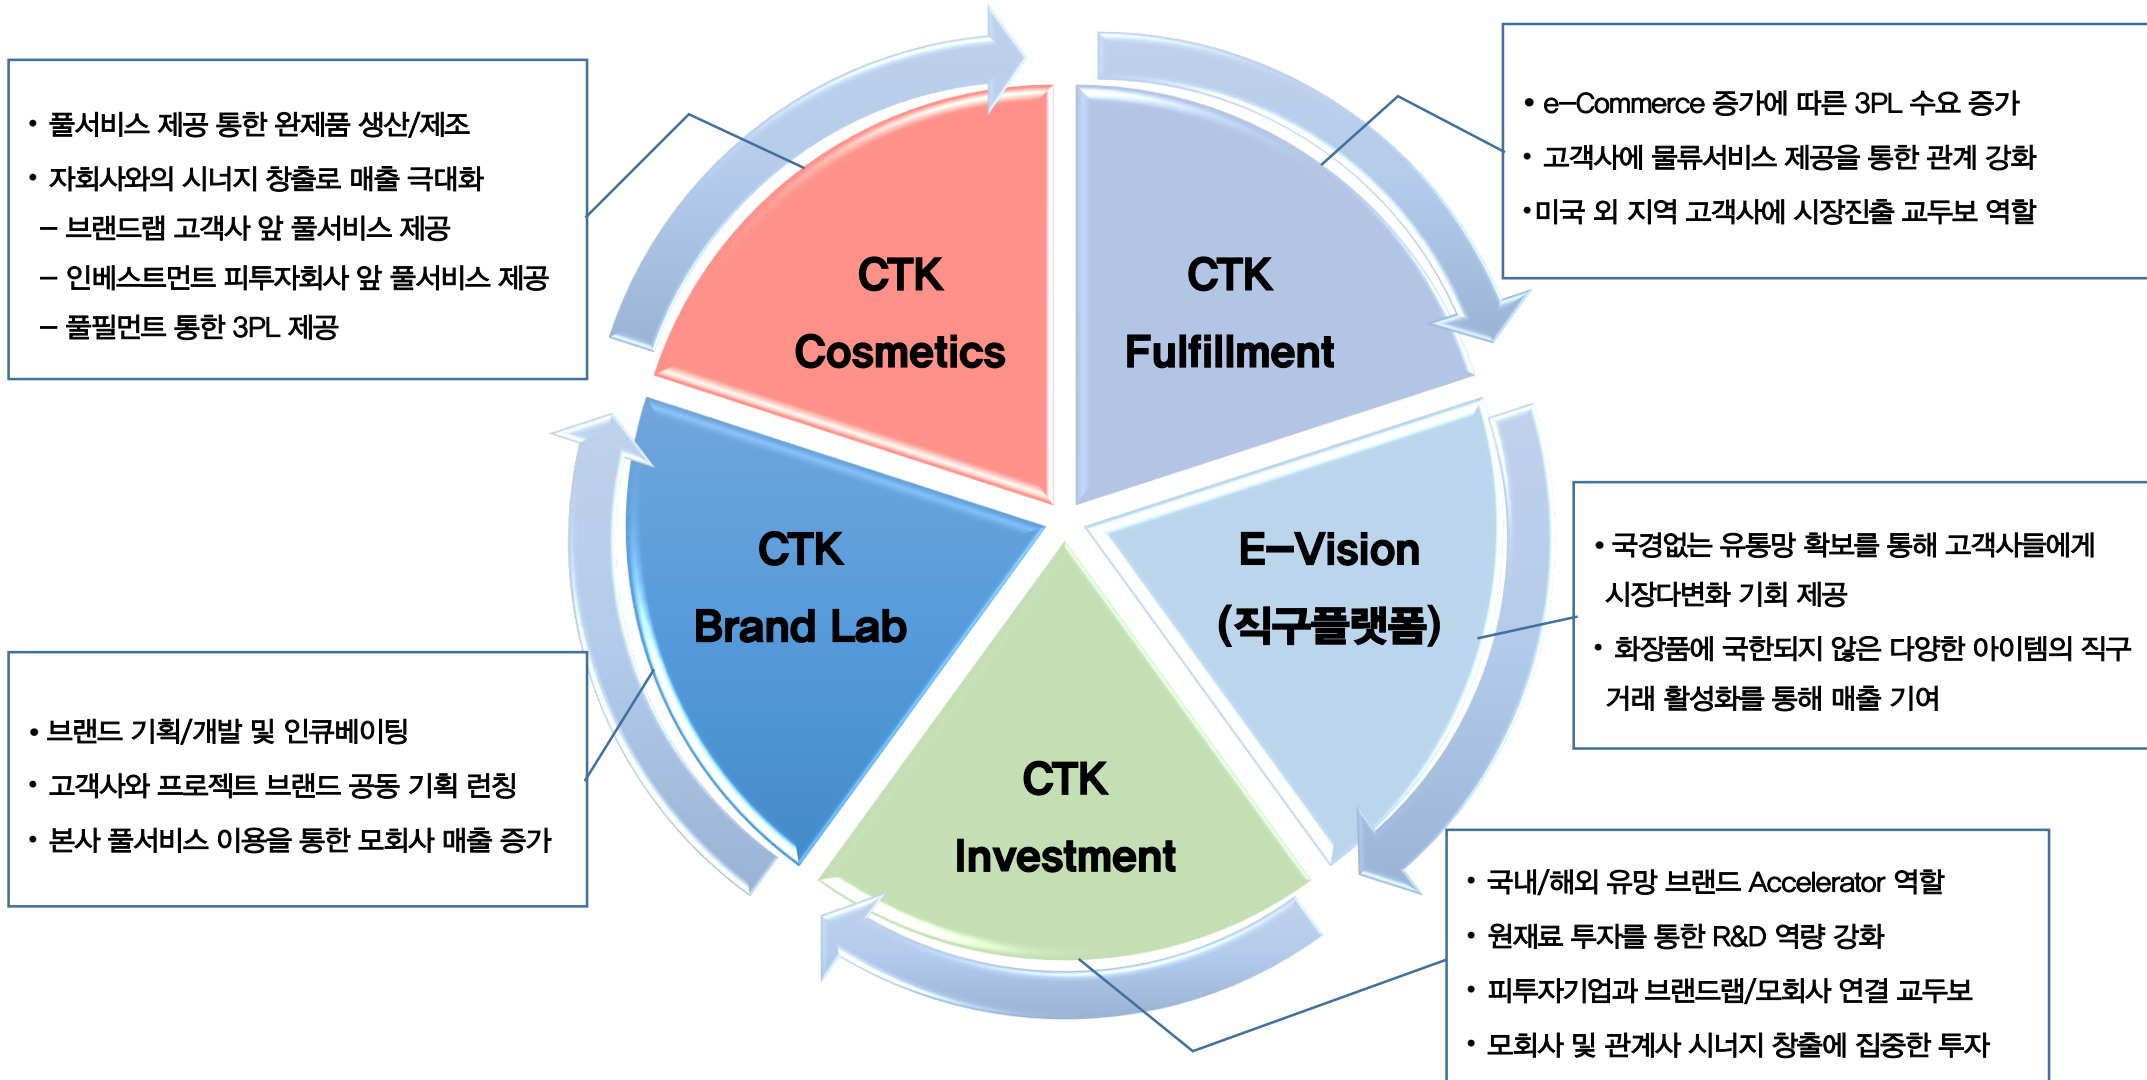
• 풀서비스 제공 통한 완제품 생산/제조
• 자회사와의 시너지 창출로 매출 극대화
– 브랜드랩 고객사 앞 풀서비스 제공
– 인베스트먼트 피투자회사 앞 풀서비스 제공
– 풀필먼트 통한 3PL 제공

CTK Cosmetics

CTK Fulfillment

• e–Commerce 증가에 따른 3PL 수요 증가
• 고객사에 물류서비스 제공을 통한 관계 강화
•미국 외 지역 고객사에 시장진출 교두보 역할

CTK Brand Lab

E–Vision (직구플랫폼)

• 국경없는 유통망 확보를 통해 고객사들에게 시장다변화 기회 제공
• 화장품에 국한되지 않은 다양한 아이템의 직구 거래 활성화를 통해 매출 기여

• 브랜드 기획/개발 및 인큐베이팅
• 고객사와 프로젝트 브랜드 공동 기획 런칭
• 본사 풀서비스 이용을 통한 모회사 매출 증가

CTK Investment

• 국내/해외 유망 브랜드 Accelerator 역할
• 원재료 투자를 통한 R&D 역량 강화
• 피투자기업과 브랜드랩/모회사 연결 교두보
• 모회사 및 관계사 시너지 창출에 집중한 투자